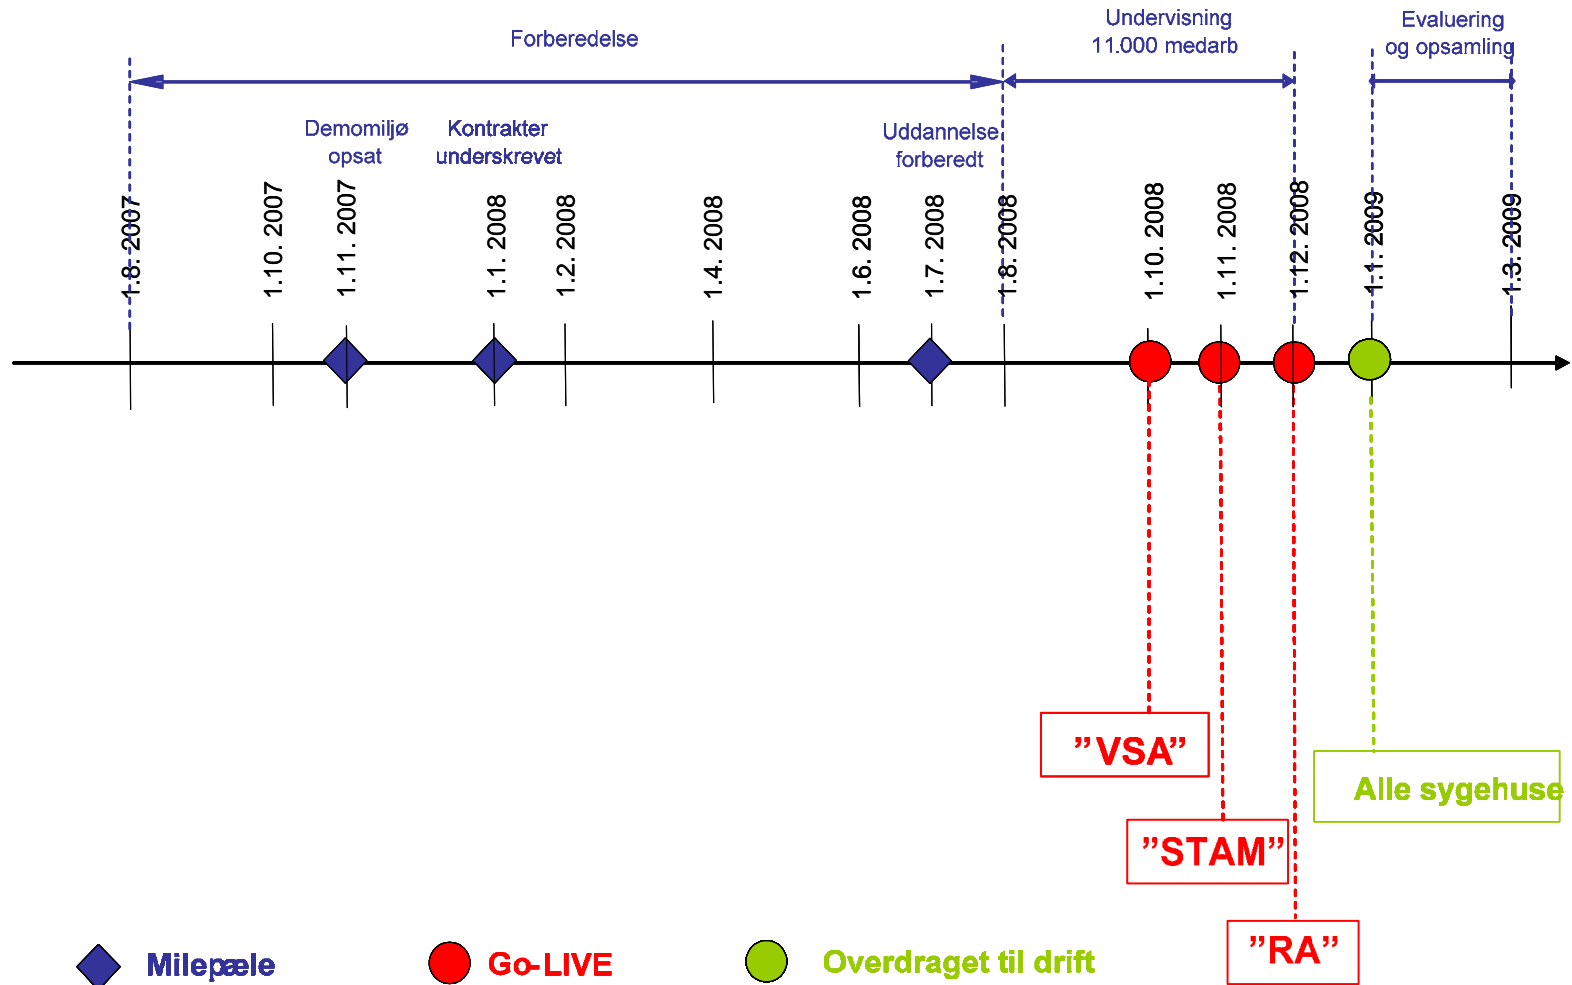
Forberedelse

Undervisning 11.000 medarb

Evaluering og opsamling

Demomiljø opsat

Kontrakter underskrevet

Uddannelse forberedt

1.8. 2007

1.10. 2007

1.11. 2007

1.1. 2008

1.2. 2008

1.4. 2008

1.6. 2008

1.7. 2008

1.8. 2008

1.10. 2008

1.11. 2008

1.12. 2008

1.1. 2009

1.3. 2009

”VSA”

”STAM”

”RA”

Alle sygehuse

Milepæle

Go-LIVE

Overdraget til drift